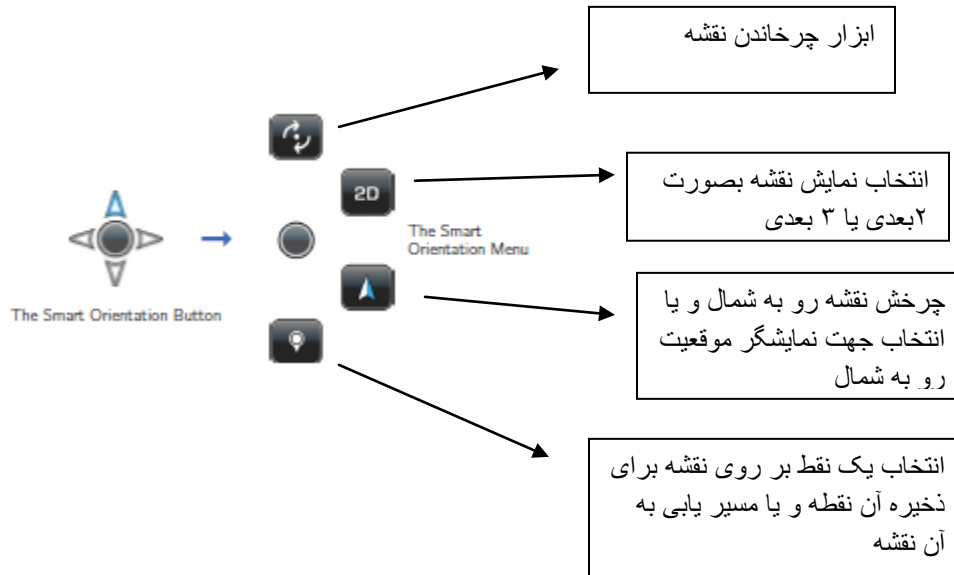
ابزار چرخاندن نقشه

2D

انتخاب نمایش نقشه بصورت ۲بعدی یا ۳ بعدی

The Smart Orientation Menu

The Smart Orientation Button

چرخش نقشه رو به شمال و یا انتخاب جهت نمایشگر موقعیت رو به شمال

انتخاب یک نقط بر روی نقشه برای ذخیره آن نقطه و یا مسیر یابی به آن نقشه